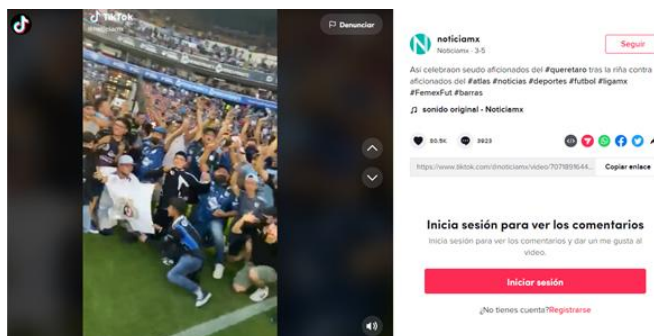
TikTok
@noticiamx

Denunciar

noticiamx
Noticiamx · 3-5

Seguir

Así celebraron seudo aficionados del #queretaro tras la riña contra aficionados del #atlas #noticias #deportes #futbol #ligamx #FemexFut #barras

♫ sonido original - Noticiamx

80.5K 3923

https://www.tiktok.com/@noticiamx/video/7071891644...

Copiar enlace

Inicia sesión para ver los comentarios

Inicia sesión para ver los comentarios y dar un me gusta al video.

Iniciar sesión

¿No tienes cuenta? Regístrarse